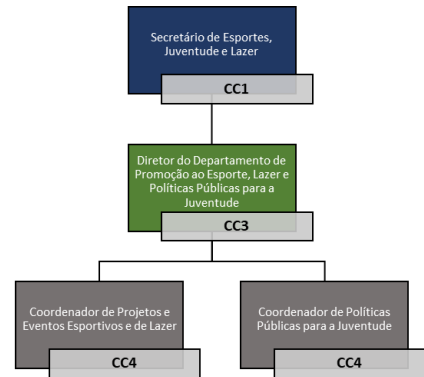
Secretário de Esportes, Juventude e Lazer

CC1

Diretor do Departamento de Promoção ao Esporte, Lazer e Políticas Públicas para a Juventude

CC3

Coordenador de Projetos e Eventos Esportivos e de Lazer

CC4

Coordenador de Políticas Públicas para a Juventude

CC4